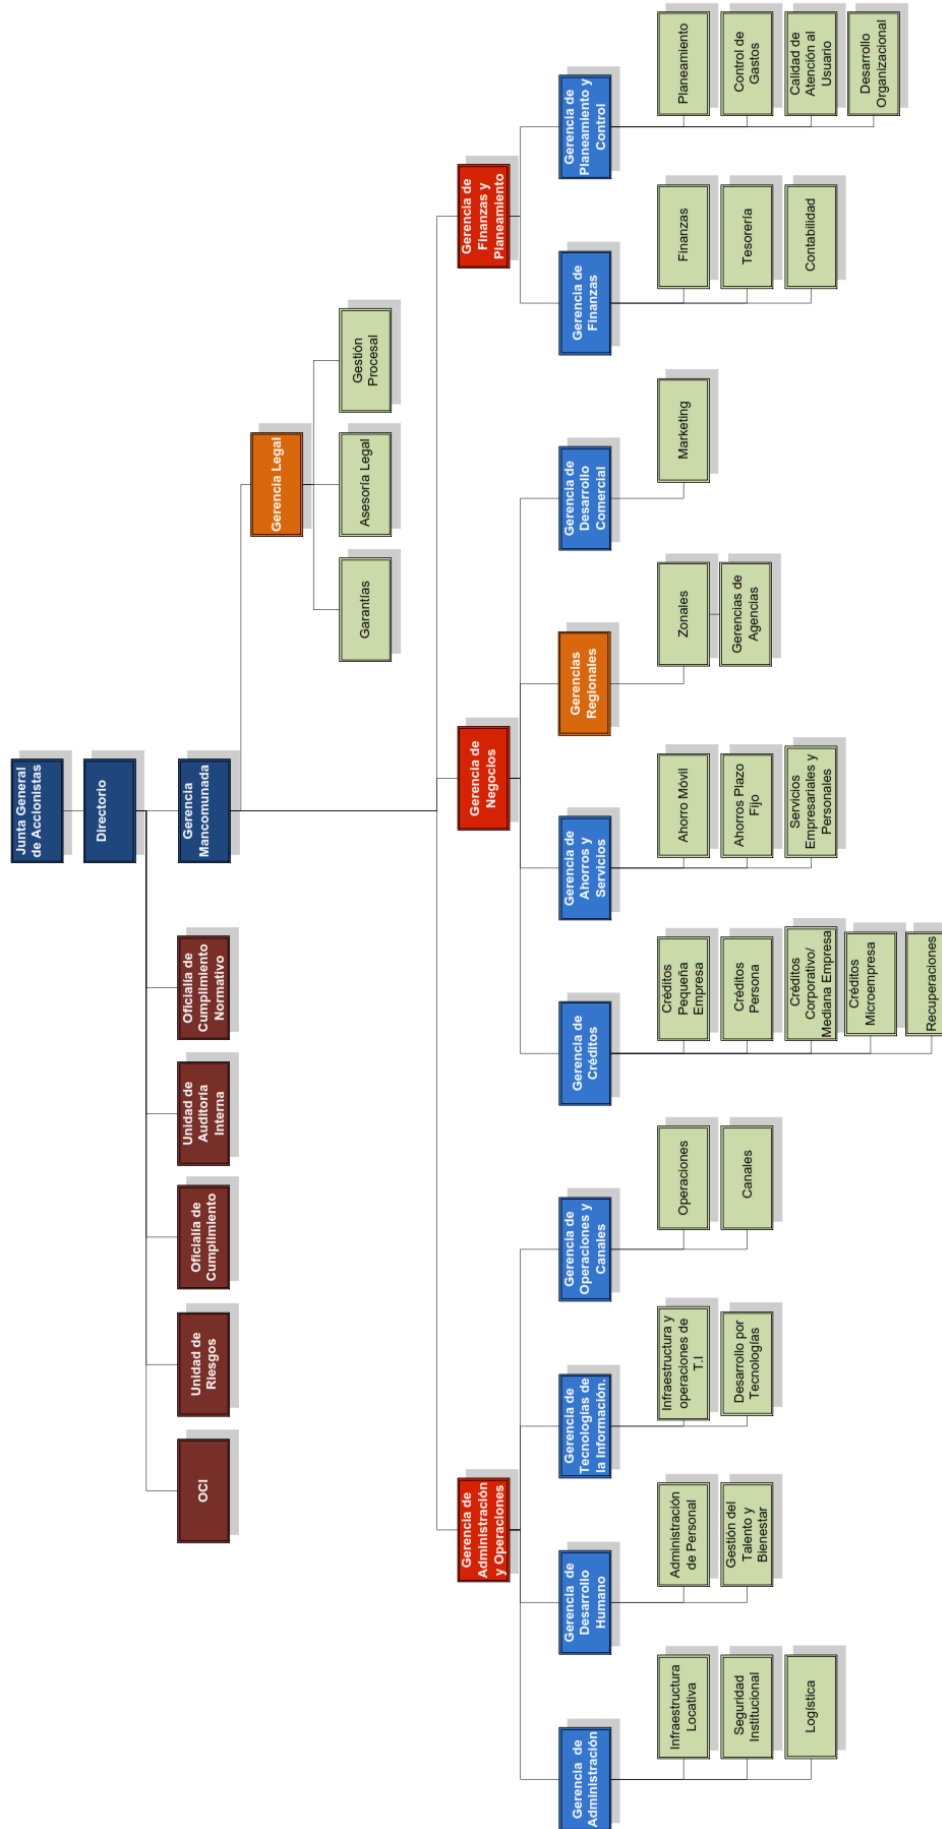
Junta General de Accionistas

Directorio

Gerencia Mancomunada

Oficialía de Cumplimiento Normativo

Unidad de Auditoría Interna

Oficialía de Cumplimiento

Unidad de Riesgos

OCI

Gerencia Legal

Gestión Procesal

Asesoría Legal

Garantías

Gerencia de Finanzas y Planeamiento

Gerencia de Planeamiento y Control

Planeamiento

Control de Gastos

Calidad de Atención al Usuario

Desarrollo Organizacional

Gerencia de Finanzas

Finanzas

Tesorería

Contabilidad

Gerencia de Negocios

Gerencia de Desarrollo Comercial

Marketing

Gerencias Regionales

Zonales

Gerencias de Agencias

Gerencia de Ahorros y Servicios

Ahorro Movil

Ahorros Plazo Fijo

Servicios Empresariales y Personales

Gerencia de Créditos

Créditos Pequeña Empresa

Créditos Persona

Créditos Corporativo/ Mediana Empresa

Créditos Microempresa

Recuperaciones

Gerencia de Administración y Operaciones

Gerencia de Operaciones y Canales

Operaciones

Canales

Gerencia de Tecnologías de la Información.

Infraestructura y operaciones de T.I

Desarrollo por Tecnologías

Gerencia de Desarrollo Humano

Administración de Personal

Gestión del Talento y Bienestar

Gerencia de Administración

Infraestructura Locativa

Seguridad Institucional

Logística